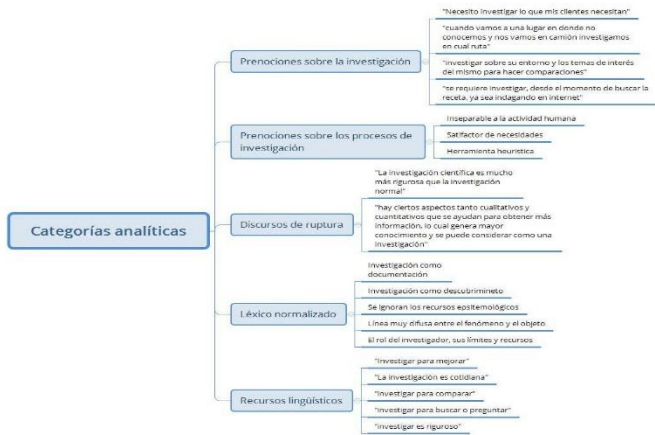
Categorías analíticas

Prenociones sobre la investigación

"Necesito investigar lo que mis clientes necesitan"

"cuando vamos a una lugar en donde no conocemos y nos vamos en camión investigamos en cual ruta"

"investigar sobre su entorno y los temas de interés del mismo para hacer comparaciones"

"se requiere investigar, desde el momento de buscar la receta, ya sea indagando en internet"

Prenociones sobre los procesos de investigación

Inseparable a la actividad humana

Satifactor de necesidades

Herramienta heurística

Discursos de ruptura

"La investigación científica es mucho más rigurosa que la investigación normal"

"hay ciertos aspectos tanto cualitativos y cuantitativos que se ayudan para obtener más información, lo cual genera mayor conocimiento y se puede considerar como una investigación"

Léxico normalizado

Investigación como documentación

Investigación como descubrimineto

Se ignoran los recursos epistemológicos

Línea muy difusa entre el fenómeno y el objeto

El rol del investigador, sus límites y recursos

Recursos lingüísticos

"Investigar para mejorar"

"La investigación es cotidiana"

"Investigar para comparar"

"Investigar para buscar o preguntar"

"Investigar es riguroso"